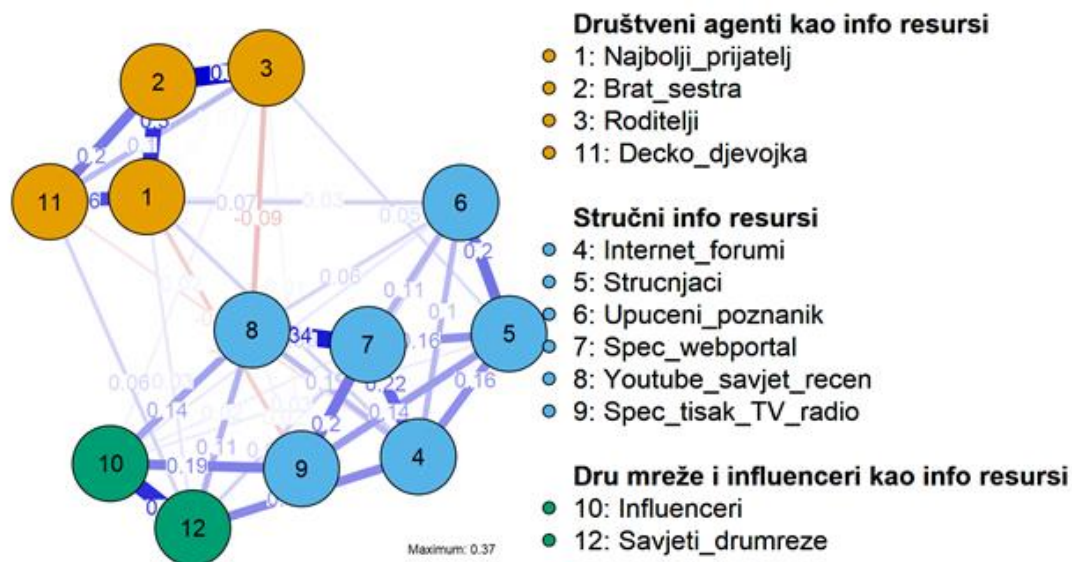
2
3
0.3
0.2
0.1
11
1
-0.07
-0.09
0.05
6
0.2
0.06
0.11
0.1
8
34
7
0.16
5
0.06
0.03
0.14
0.11
0.22
0.16
0.14
0.2
0.11
0.19
10
9
4
12
Maximum: 0.37

Društveni agenti kao info resursi
1: Najbolji_prijatelj
2: Brat_sestra
3: Roditelji
11: Decko_djevojka

Stručni info resursi
4: Internet_forumi
5: Strucnjaci
6: Upuceni_poznanik
7: Spec_webportal
8: Youtube_savjet_recen
9: Spec_tisak_TV_radio

Dru mreže i influenceri kao info resursi
10: Influenceri
12: Savjeti_drumreze